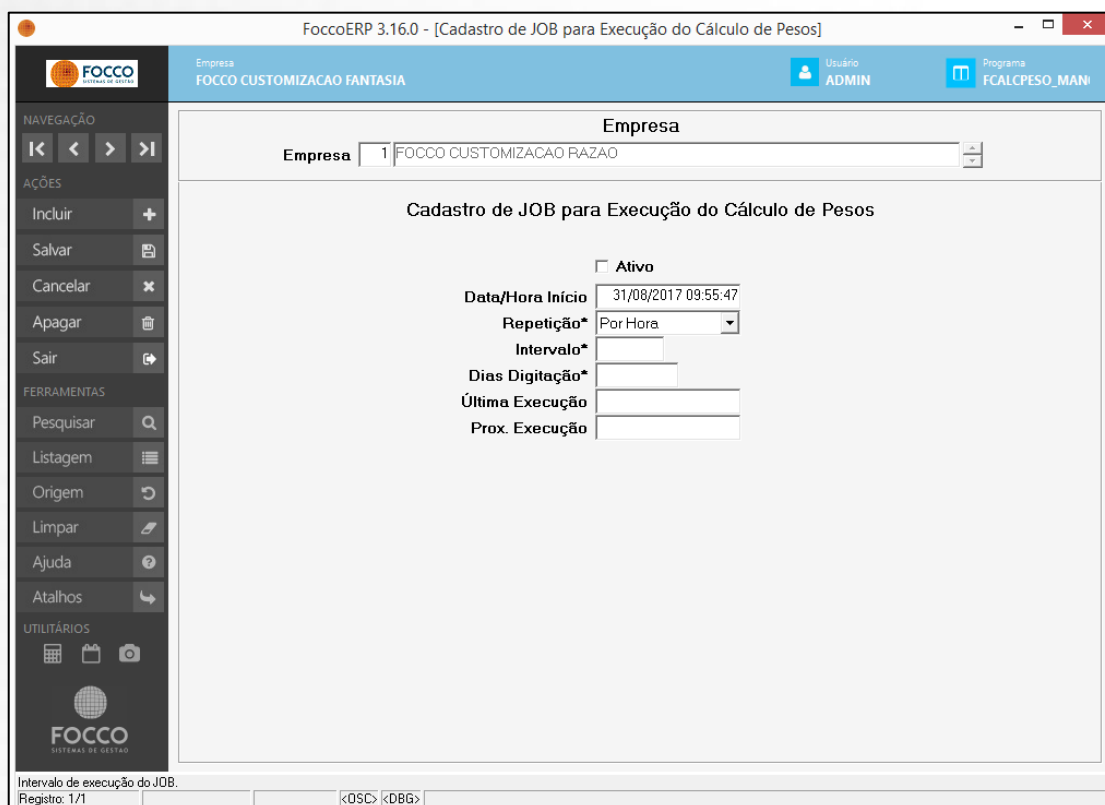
FoccoERP 3.16.0 - [Cadastro de JOB para Execução do Cálculo de Pesos]

FOCCO SISTEMAS DE GESTÃO

Empresa
FOCCO CUSTOMIZACAO FANTASIA

Usuário
ADMIN

Programa
FCALCPESO_MAN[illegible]

NAVEGAÇÃO

AÇÕES
Incluir
Salvar
Cancelar
Apagar
Sair

FERRAMENTAS
Pesquisar
Listagem
Origem
Limpar
Ajuda
Atalhos

UTILITÁRIOS

FOCCO
SISTEMAS DE GESTÃO

Empresa
Empresa 1 FOCCO CUSTOMIZACAO RAZAO

Cadastro de JOB para Execução do Cálculo de Pesos

Ativo
Data/Hora Início 31/08/2017 09:55:47
Repetição* Por Hora
Intervalo*
Dias Digitação*
Última Execução
Prox. Execução

Intervalo de execução do JOB.
Registro: 1/1 <OSC> <DBG>